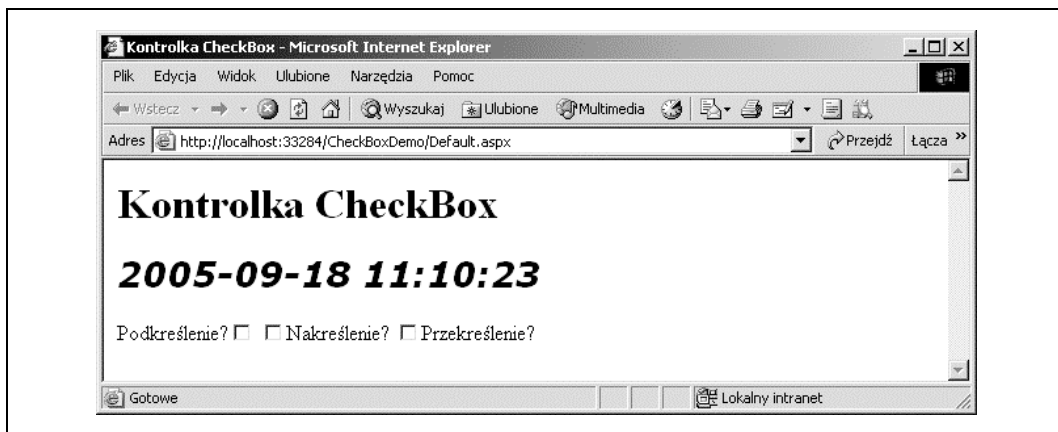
Kontrolka CheckBox - Microsoft Internet Explorer

Plik Edycja Widok Ulubione Narzędzia Pomoc

Wstecz Wyszukaj Ulubione Multimedia

Adres http://localhost:33284/CheckBoxDemo/Default.aspx Przejdź Łącza »

# Kontrolka CheckBox

## 2005-09-18 11:10:23

Podkreślenie? ☐ ☐ Nakreślenie? ☐ Przekreślenie?

Gotowe Lokalny intranet